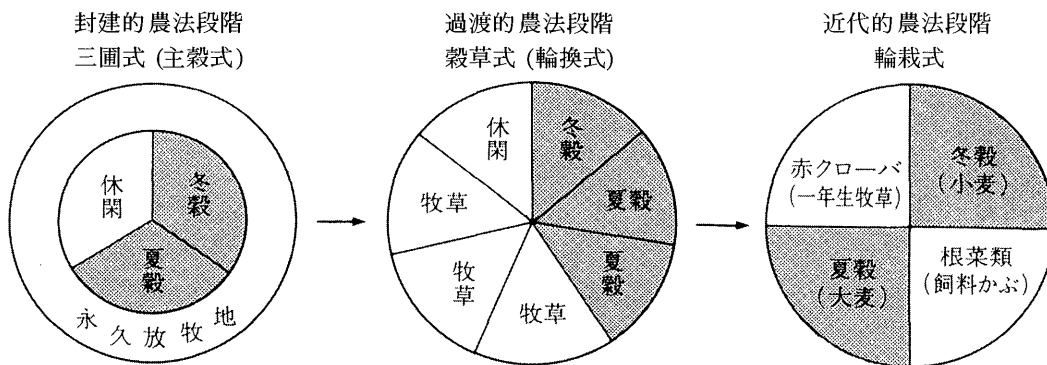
封建的農法段階
三圃式 (主穀式)

休閑
冬穀
夏穀
永久放牧地

過渡的農法段階
穀草式 (輪換式)

休閑
冬穀
夏穀
夏穀
牧草
牧草
牧草

近代的農法段階
輪栽式

赤クローバ
(一年生牧草)
冬穀
(小麦)
夏穀
(大麦)
根菜類
(飼料かぶ)